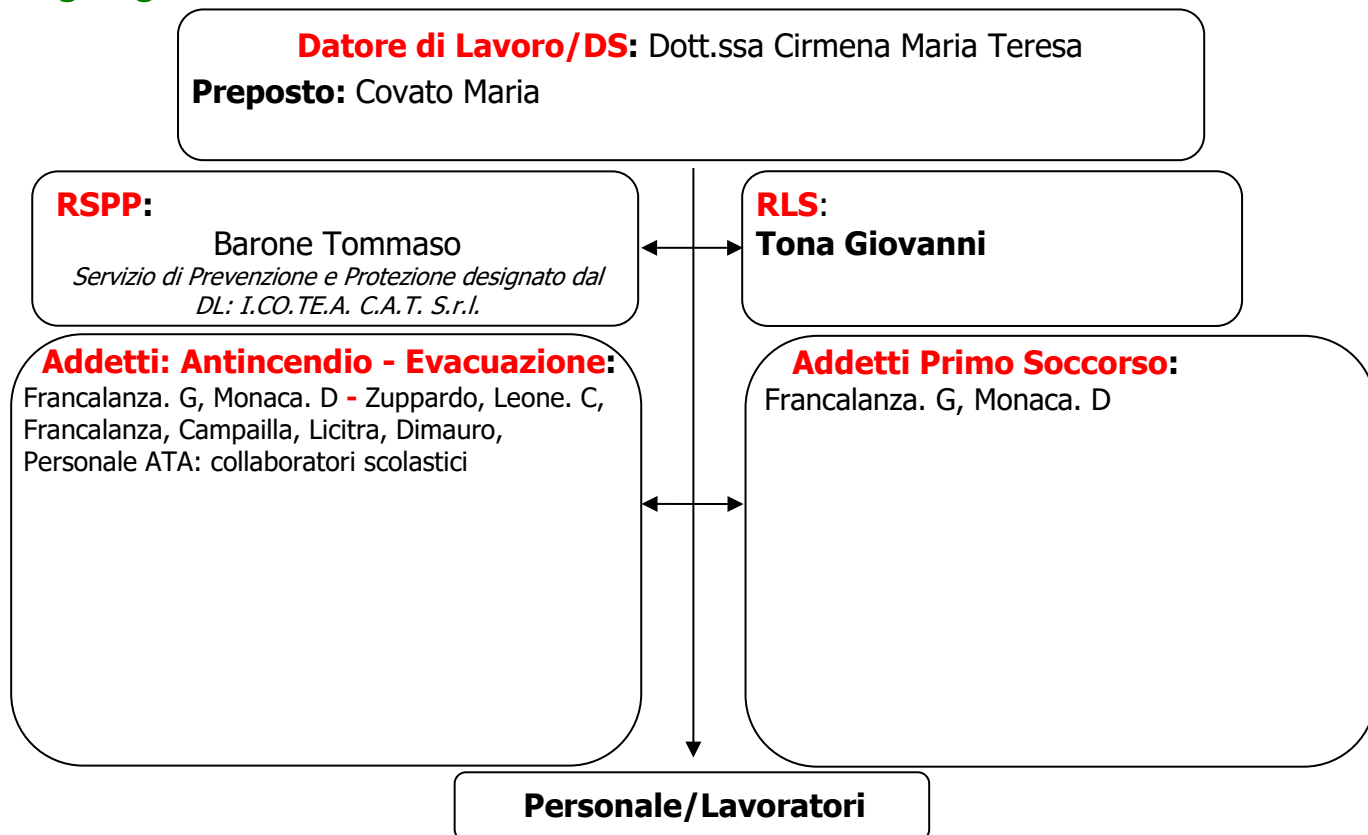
Datore di Lavoro/DS: Dott.ssa Cirmena Maria Teresa
Preposto: Covato Maria

RSPP:
Barone Tommaso
Servizio di Prevenzione e Protezione designato dal DL: I.CO.TE.A. C.A.T. S.r.l.

RLS:
Tona Giovanni

Addetti: Antincendio - Evacuazione:
Francalanza. G, Monaca. D - Zuppardo, Leone. C, Francalanza, Campailla, Licitra, Dimauro, Personale ATA: collaboratori scolastici

Addetti Primo Soccorso:
Francalanza. G, Monaca. D

Personale/Lavoratori